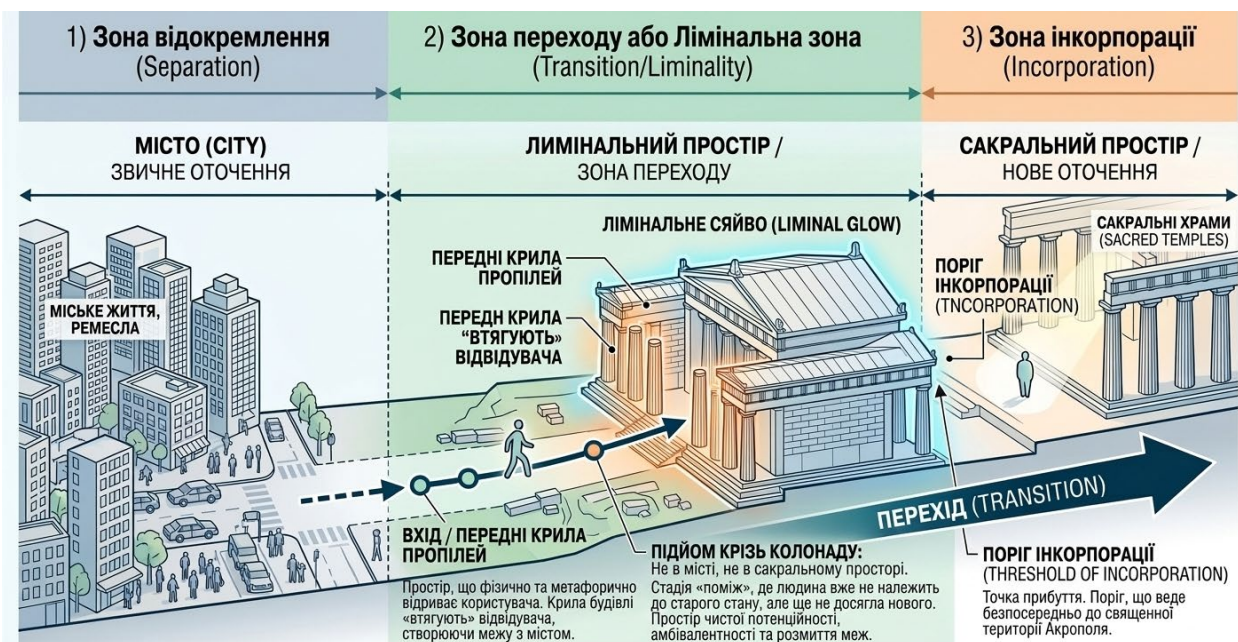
1) **Зона відокремлення**
(Separation)

2) **Зона переходу або Лімінальна зона**
(Transition/Liminality)

3) **Зона інкорпорації**
(Incorporation)

**МІСТО (CITY)**
ЗВИЧНЕ ОТОЧЕННЯ

**ЛІМІНАЛЬНИЙ ПРОСТІР /**
ЗОНА ПЕРЕХОДУ

**САКРАЛЬНИЙ ПРОСТІР /**
НОВЕ ОТОЧЕННЯ

**МІСЬКЕ ЖИТТЯ, РЕМЕСЛА**

**ЛІМІНАЛЬНЕ СЯЙВО (LIMINAL GLOW)**

**ПЕРЕДНІ КРИЛА ПРОПІЛЕЙ**

**ПЕРЕДН КРИЛА "ВТЯГУЮТЬ" ВІДВІДУВАЧА**

**САКРАЛЬНІ ХРАМИ**
(SACRED TEMPLES)

**ПОРІГ ІНКОРПОРАЦІЇ**
(TNCORPORATION)

**ПЕРЕХІД** (TRANSITION)

**ВХІД / ПЕРЕДНІ КРИЛА ПРОПІЛЕЙ**
Простір, що фізично та метафорично відриває користувача. Крила будівлі «втягують» відвідувача, створюючи межу з містом.

**ПІДЙОМ КРІЗЬ КОЛОНАДУ:**
Не в місті, не в сакральному просторі. Стадія «поміж», де людина вже не належить до старого стану, але ще не досягла нового. Простір чистої потенційності, амбівалентності та розмиття меж.

**ПОРІГ ІНКОРПОРАЦІЇ**
(THRESHOLD OF INCORPORATION)
Точка прибуття. Поріг, що веде безпосередньо до священної території Акрополя.